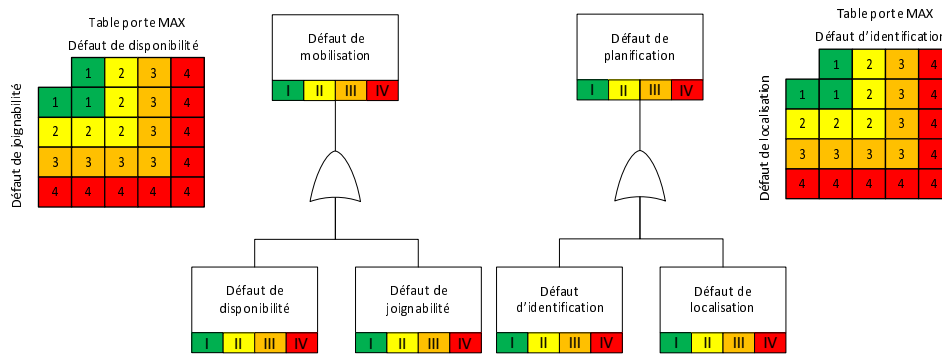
Table porte MAX

Défaut de disponibilité

Défaut de joignabilité

|   | 1 | 2 | 3 | 4 |
|---|---|---|---|---|
| 1 | 1 | 2 | 3 | 4 |
| 2 | 2 | 2 | 3 | 4 |
| 3 | 3 | 3 | 3 | 4 |
| 4 | 4 | 4 | 4 | 4 |

Défaut de mobilisation

| I | II | III | IV |
|---|---|---|---|

Défaut de disponibilité

| I | II | III | IV |
|---|---|---|---|

Défaut de joignabilité

| I | II | III | IV |
|---|---|---|---|

Défaut de planification

| I | II | III | IV |
|---|---|---|---|

Défaut d'identification

| I | II | III | IV |
|---|---|---|---|

Défaut de localisation

| I | II | III | IV |
|---|---|---|---|

Table porte MAX

Défaut d'identification

Défaut de localisation

|   | 1 | 2 | 3 | 4 |
|---|---|---|---|---|
| 1 | 1 | 2 | 3 | 4 |
| 2 | 2 | 2 | 3 | 4 |
| 3 | 3 | 3 | 3 | 4 |
| 4 | 4 | 4 | 4 | 4 |